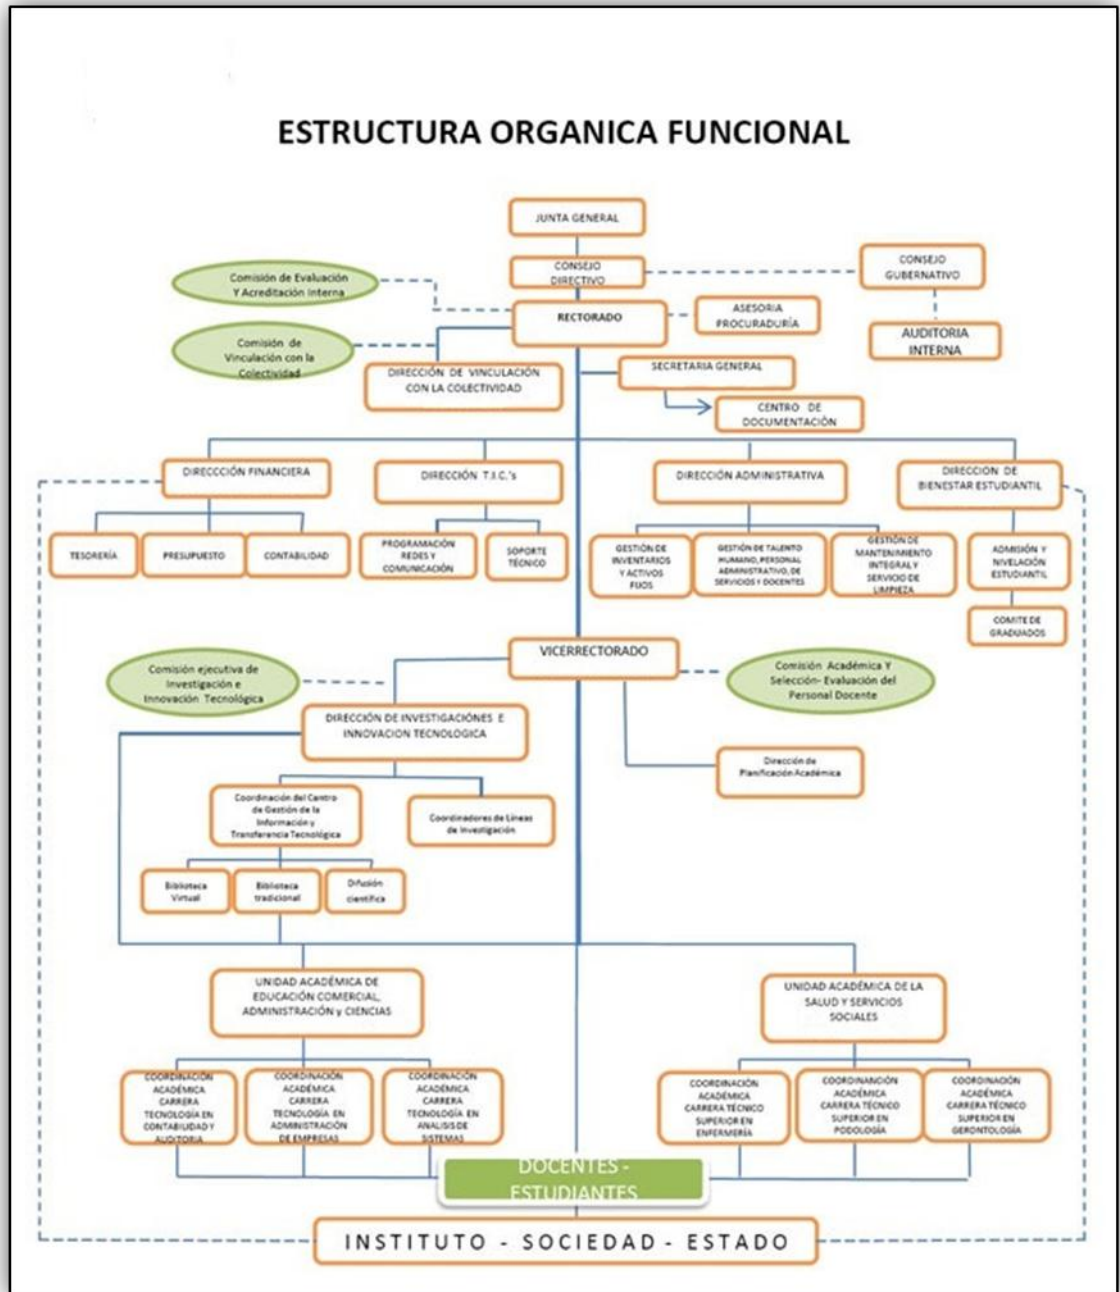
ESTRUCTURA ORGANICA FUNCIONAL

JUNTA GENERAL

CONSEJO DIRECTIVO

CONSEJO GUBERNATIVO

Comisión de Evaluación Y Acreditación Interna

RECTORADO

ASESORIA PROCURADURÍA

AUDITORIA INTERNA

Comisión de Vinculación con la Colectividad

DIRECCIÓN DE VINCULACIÓN CON LA COLECTIVIDAD

SECRETARIA GENERAL

CENTRO DE DOCUMENTACIÓN

DIRECCCIÓN FINANCIERA

DIRECCIÓN T.I.C.'s

DIRECCIÓN ADMINISTRATIVA

DIRECCION DE BIENESTAR ESTUDIANTIL

TESORERÍA

PRESUPUESTO

CONTABILIDAD

PROGRAMACIÓN REDES Y COMUNICACIÓN

SOPORTE TÉCNICO

GESTIÓN DE INVENTARIOS Y ACTIVOS FIJOS

GESTIÓN DE TALENTO HUMANO, PERSONAL ADMINISTRATIVO, DE SERVICIOS Y DOCENTES

GESTIÓN DE MANTENIMIENTO INTEGRAL Y SERVICIO DE LIMPIEZA

ADMISIÓN Y NIVELACIÓN ESTUDIANTIL

COMITE DE GRADUADOS

VICERRECTORADO

Comisión ejecutiva de Investigación e Innovación Tecnológica

Comisión Académica Y Selección- Evaluación del Personal Docente

DIRECCIÓN DE INVESTIGACIÓNES E INNOVACION TECNOLOGICA

Dirección de Planificación Académica

Coordinación del Centro de Gestión de la Información y Transferencia Tecnológica

Coordinadores de Líneas de Investigación

Biblioteca Virtual

Biblioteca tradicional

Difusión científica

UNIDAD ACADÉMICA DE EDUCACIÓN COMERCIAL, ADMINISTRACIÓN y CIENCIAS

UNIDAD ACADÉMICA DE LA SALUD Y SERVICIOS SOCIALES

COORDINACIÓN ACADÉMICA CARRERA TECNOLOGÍA EN CONTABILIDAD Y AUDITORIA

COORDINACIÓN ACADÉMICA CARRERA TECNOLOGÍA EN ADMINISTRACIÓN DE EMPRESAS

COORDINACIÓN ACADÉMICA CARRERA TECNOLOGÍA EN ANALISIS DE SISTEMAS

COORDINACIÓN ACADÉMICA CARRERA TÉCNICO SUPERIOR EN ENFERMERÍA

COORDINANCIÓN ACADÉMICA CARRERA TÉCNICO SUPERIOR EN PODOLOGÍA

COORDINACIÓN ACADÉMICA CARRERA TÉCNICO SUPERIOR EN GERONTOLOGÍA

DOCENTES - ESTUDIANTES

INSTITUTO - SOCIEDAD - ESTADO